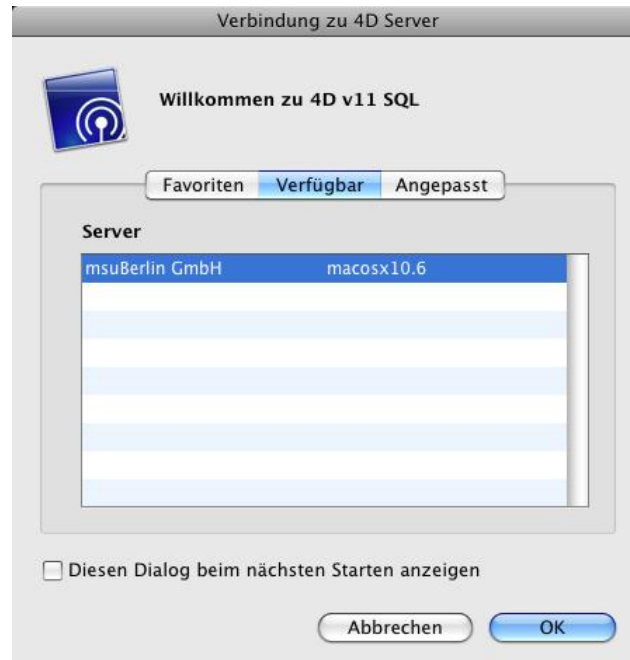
Verbindung zu 4D Server

Willkommen zu 4D v11 SQL

Favoriten | Verfügbar | Angepasst

Server

| | |
|---|---|
| msuBerlin GmbH | macosx10.6 |

Diesen Dialog beim nächsten Starten anzeigen

Abbrechen

OK